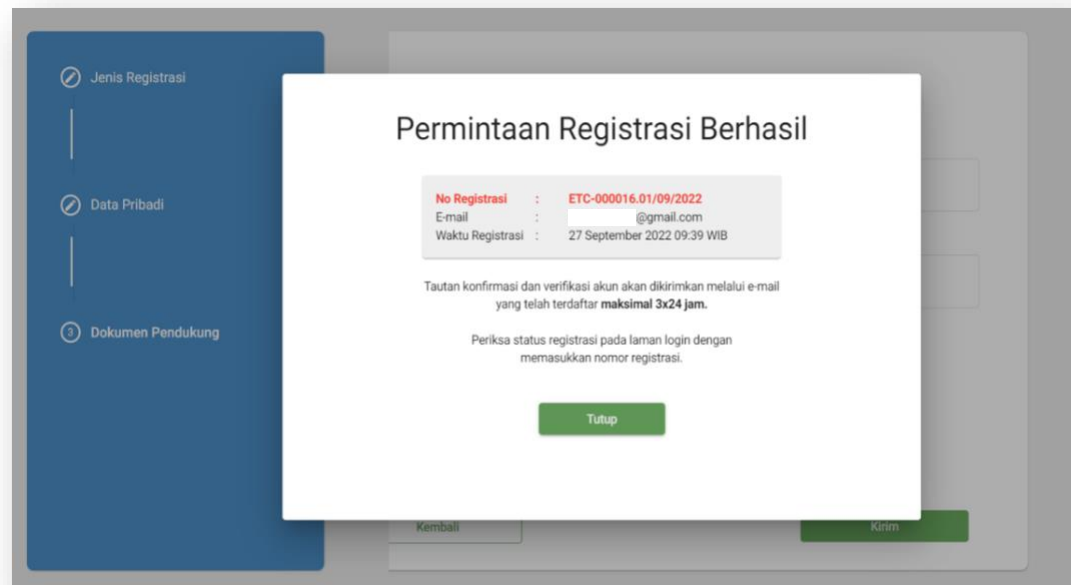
Jenis Registrasi

Data Pribadi

3 Dokumen Pendukung

Permintaan Registrasi Berhasil

| | | |
|---|---|---|
| No Registrasi | : | ETC-000016.01/09/2022 |
| E-mail | : | @gmail.com |
| Waktu Registrasi | : | 27 September 2022 09:39 WIB |

Tautan konfirmasi dan verifikasi akun akan dikirimkan melalui e-mail yang telah terdaftar **maksimal 3x24 jam.**

Periksa status registrasi pada laman login dengan memasukkan nomor registrasi.

Tutup

Kembali

Kirim